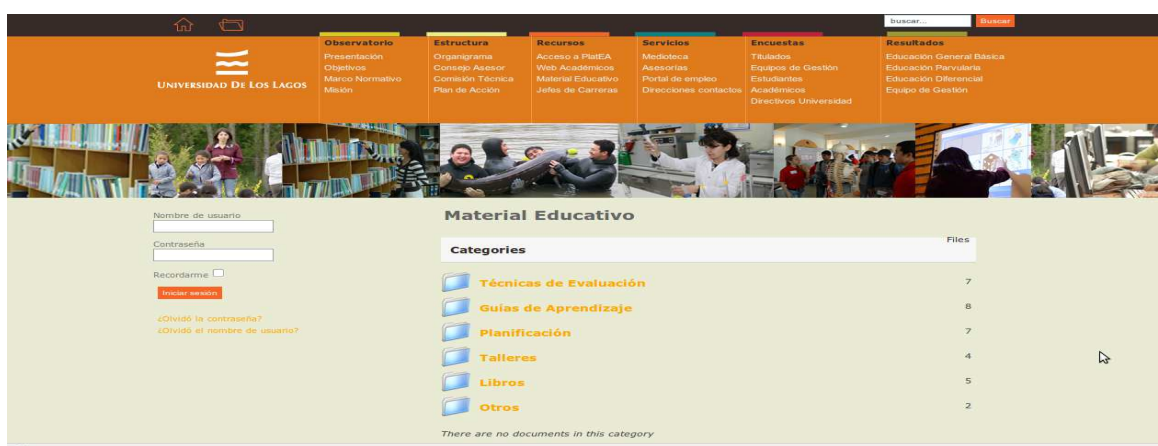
buscar...
Buscar

UNIVERSIDAD DE LOS LAGOS

Observatorio
Presentación
Objetivos
Marco Normativo
Misión

Estructura
Organigrama
Consejo Asesor
Comisión Técnica
Plan de Acción

Recursos
Acceso a PlatEA
Web Académicos
Material Educativo
Jefes de Carreras

Servicios
Medioteca
Asesorías
Portal de empleo
Direcciones contactos

Encuestas
Titulados
Equipos de Gestión
Estudiantes
Académicos
Directivos Universidad

Resultados
Educación General Básica
Educación Parvularia
Educación Diferencial
Equipo de Gestión

Nombre de usuario

Contraseña

Recordarme

Iniciar sesión

¿Olvidó la contraseña?
¿Olvidó el nombre de usuario?

Material Educativo

| Categories | Files |
|---|---|
| Técnicas de Evaluación | 7 |
| Guías de Aprendizaje | 8 |
| Planificación | 7 |
| Talleres | 4 |
| Libros | 5 |
| Otros | 2 |

There are no documents in this category